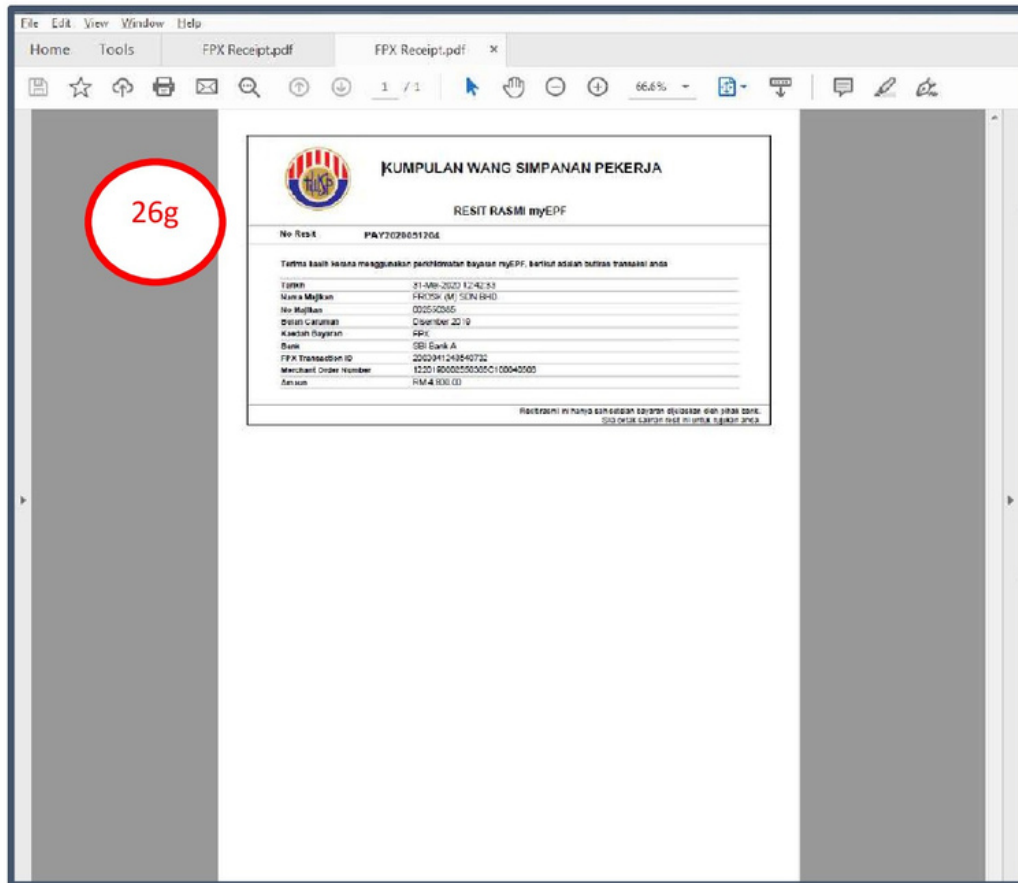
File Edit View Window Help

Home Tools FPX Receipt.pdf FPX Receipt.pdf ×

1 / 1 66.6%

26g

KUMPULAN WANG SIMPANAN PEKERJA

KWSP

RESIT RASMI myEPF

No Resit PAY2020051204

Terima kasih kerana menggunakan perkhidmatan bayaran myEPF, berikut adalah butiran transaksi anda

| | |
|---|---|
| Tarikh | 31-Mei-2020 12:42:53 |
| Nama Majikan | FROSK (M) SDN BHD |
| No Majikan | 002550365 |
| Bulan Caruman | Disember 2019 |
| Kaedah Bayaran | FPX |
| Bank | SBI Bank A |
| FPX Transaction ID | 2005041243840732 |
| Merchant Order Number | 122019008550365C100040565 |
| Amaun | RM 4,800.00 |

Resit rasmi ini hanya sah setelah bayaran dijelaskan oleh pihak bank. Sila cetak salinan resit ini untuk rujukan anda.